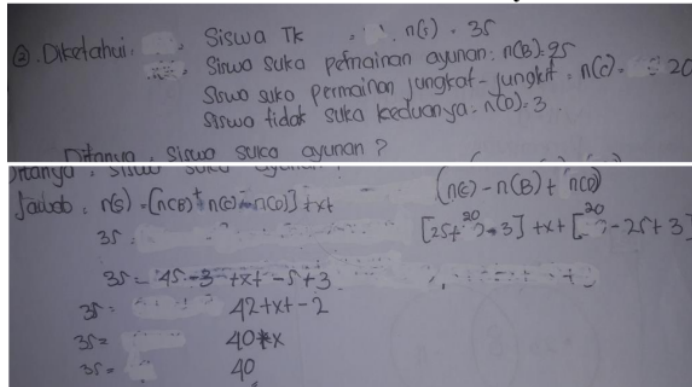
② Diketahui: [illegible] Siswa Tk = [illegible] n(S) = 35
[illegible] Siswa suka permainan ayunan: n(B) = 25
Siswa suka permainan jungkat-jungkit: n(C) = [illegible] 20
Siswa tidak suka keduanya: n(D) = 3

Ditanya: Siswa suka ayunan ?

Jawab: n(S) = [n(B) + n(C) - n(C)] + x + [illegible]
$(n(C) - n(B) + n(D))$
35 = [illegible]
$[25 + \overset{20}{?} + 3] + x + [\overset{20}{?} - 25 + 3]$
35 = 45 - 3 + x + - 5 + 3 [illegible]
35 = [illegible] 42 + x + - 2
35 = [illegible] 40 ± x
35 = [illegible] 40